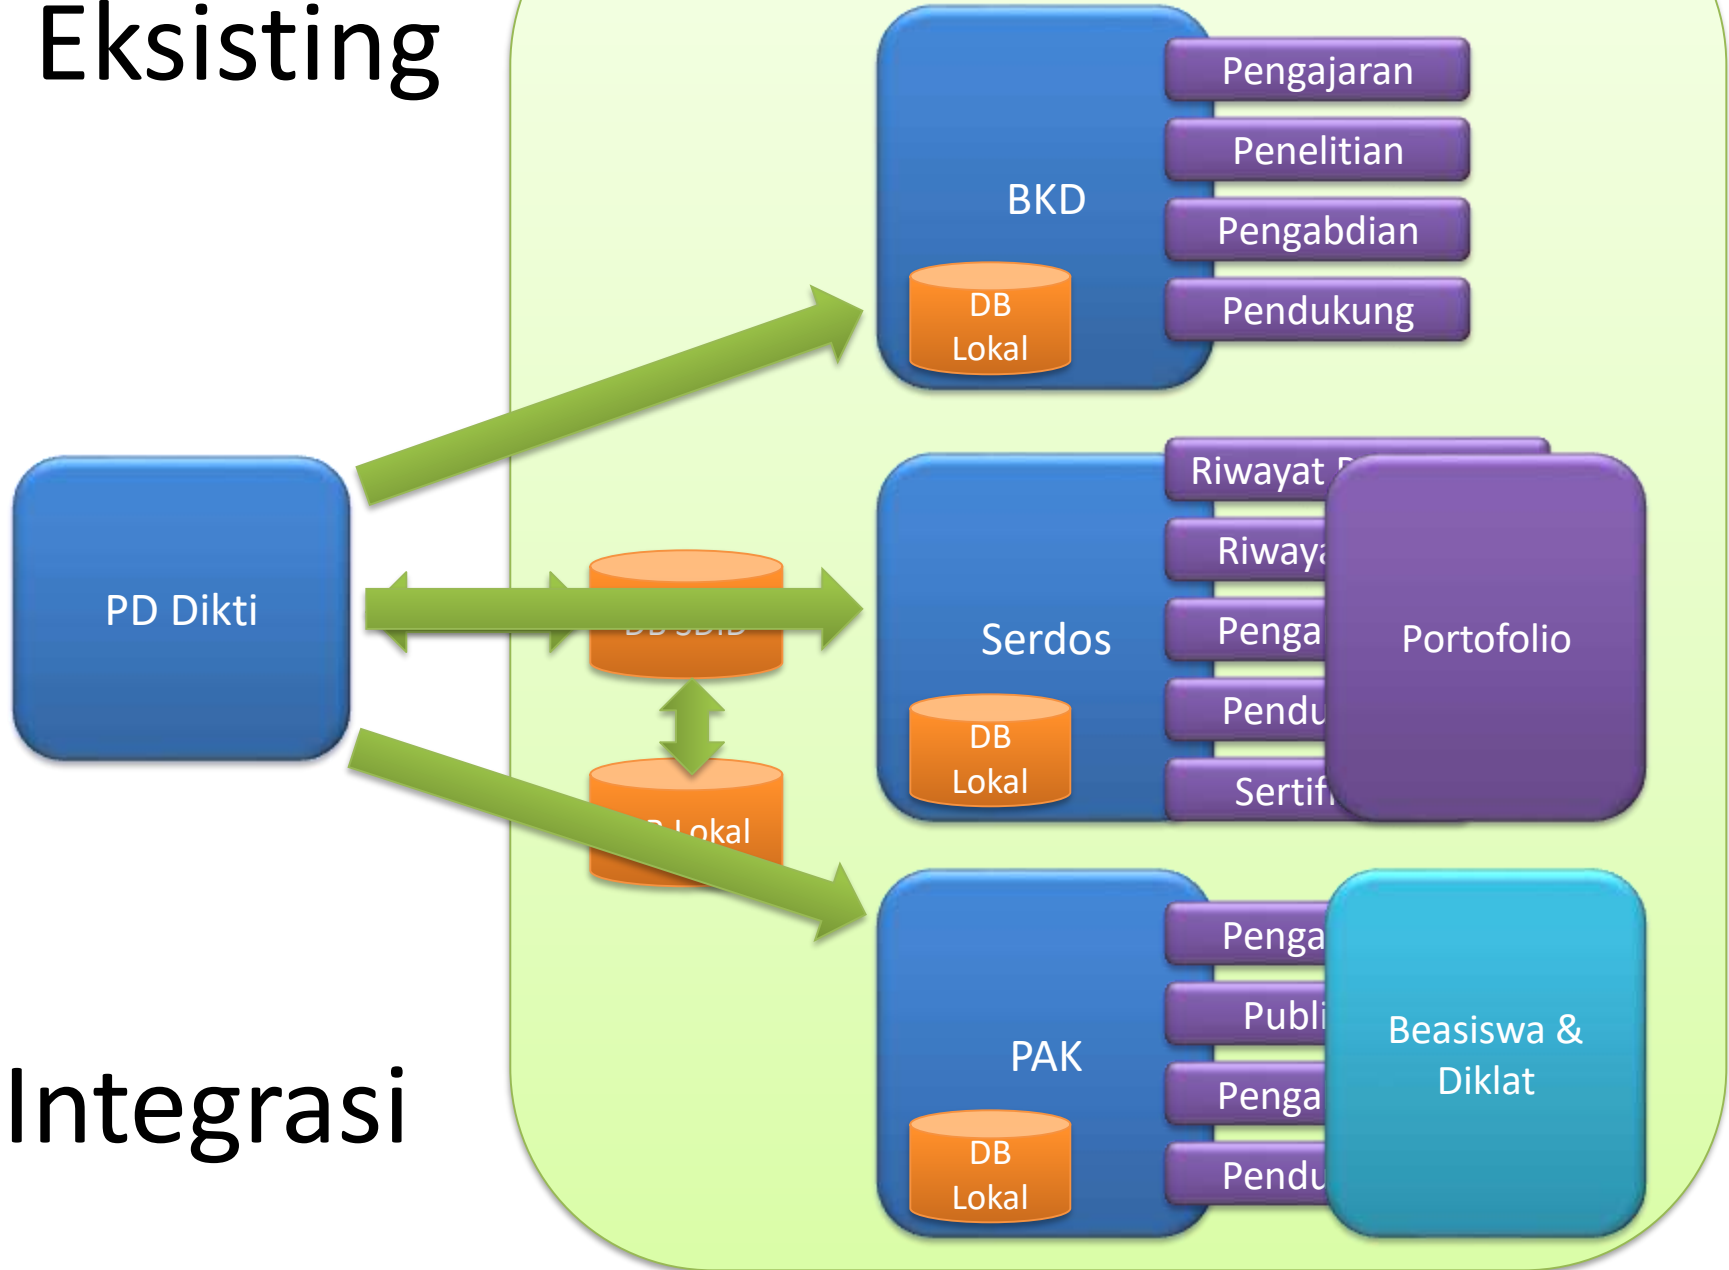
Eksisting

PD Dikti

BKD

DB Lokal

Pengajaran

Penelitian

Pengabdian

Pendukung

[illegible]

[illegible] Lokal

Serdos

DB Lokal

Riwayat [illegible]

Riwaya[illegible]

Penga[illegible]

Pendu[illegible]

Sertif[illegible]

Portofolio

PAK

DB Lokal

Penga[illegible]

Publi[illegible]

Penga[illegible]

Pendu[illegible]

Beasiswa & Diklat

Integrasi